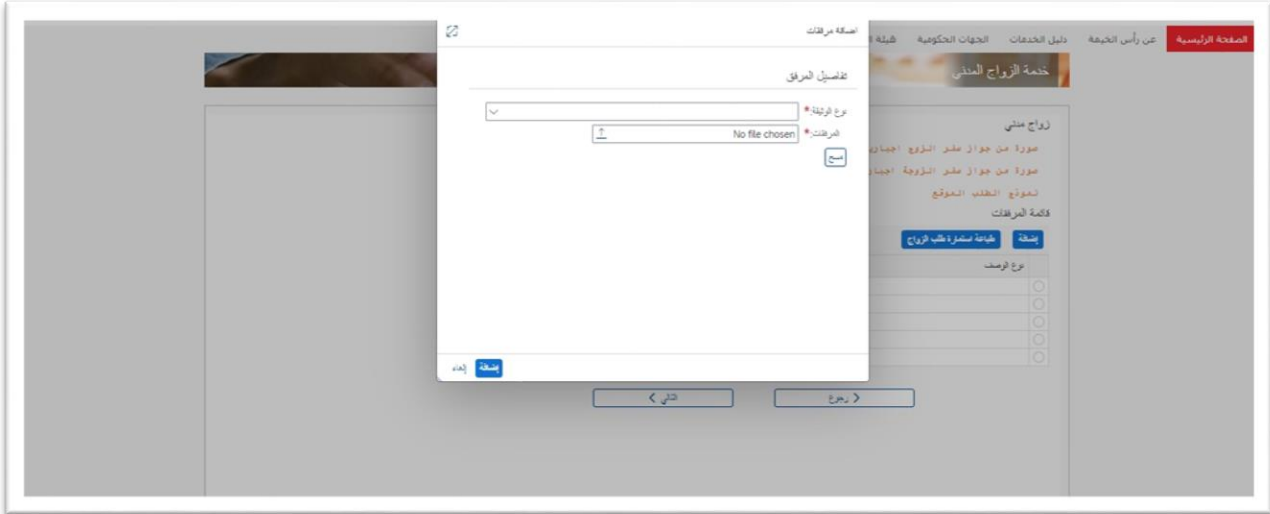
الصفحة الرئيسية
عن رأس الخيمة
دليل الخدمات
الجهات الحكومية
شبكة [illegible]

خدمة الزواج المدني

زواج مدني
صورة من جواز سفر الزوج اجباري
صورة من جواز سفر الزوجة اجباري
نموذج الطلب الموقع
قائمة المرفقات
إضافة
طباعة استمارة طلب الزواج
نوع الوصف

< رجوع
التالي >

اضافة مرفقات
تفاصيل المرفق
نوع الوثيقة: *
المرفقات: *
No file chosen
مسح
إضافة
إلغاء